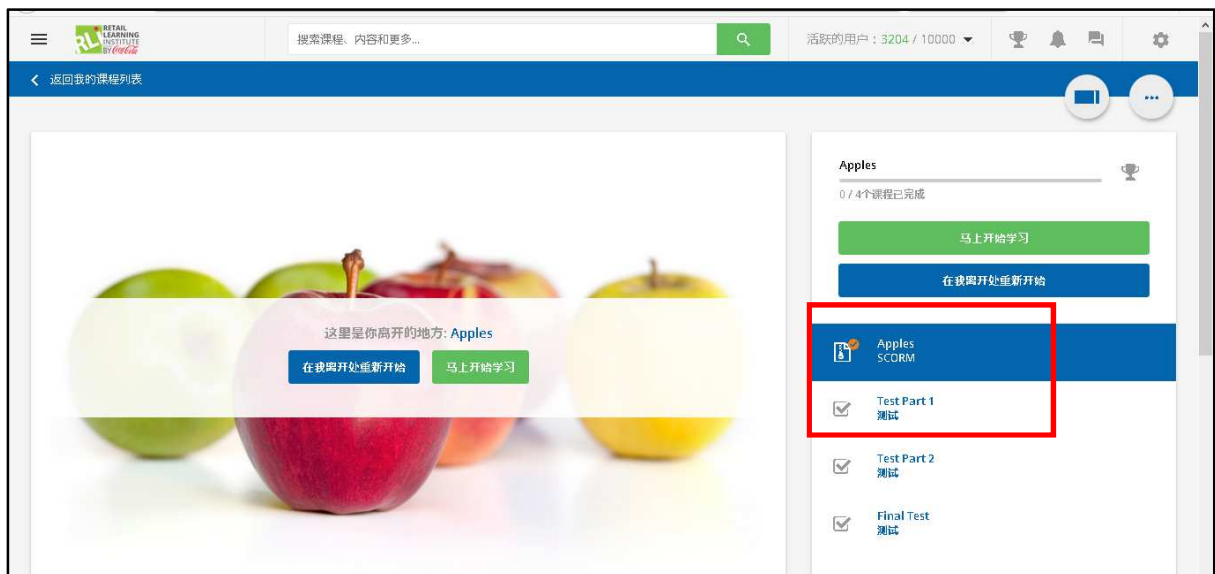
RLI RETAIL LEARNING INSTITUTE BY Coca-Cola

搜索课程、内容和更多...

活跃的用户：3204 / 10000

返回我的课程列表

这里是你离开的地方: Apples

在我离开处重新开始

马上开始学习

Apples

0 / 4个课程已完成

马上开始学习

在我离开处重新开始

Apples
SCORM

Test Part 1
测试

Test Part 2
测试

Final Test
测试